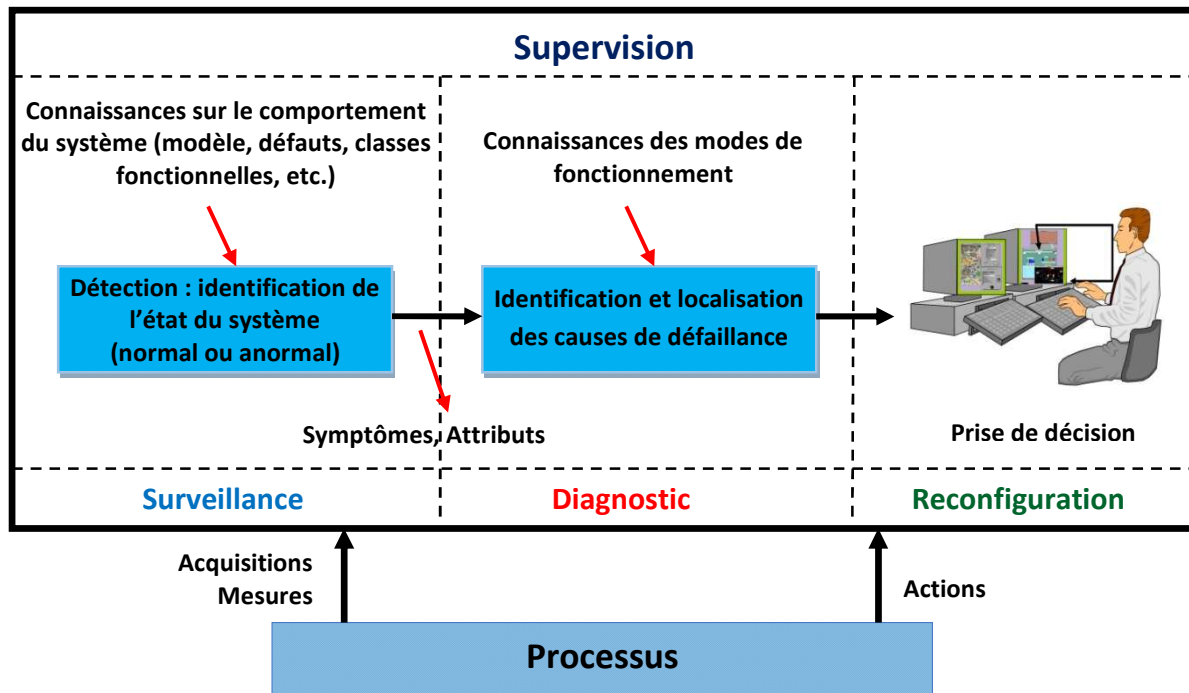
Supervision

Connaissances sur le comportement du système (modèle, défauts, classes fonctionnelles, etc.)

Connaissances des modes de fonctionnement

Détection : identification de l'état du système (normal ou anormal)

Identification et localisation des causes de défaillance

Symptômes, Attributs

Prise de décision

Surveillance

Diagnostic

Reconfiguration

Acquisitions
Mesures

Actions

Processus